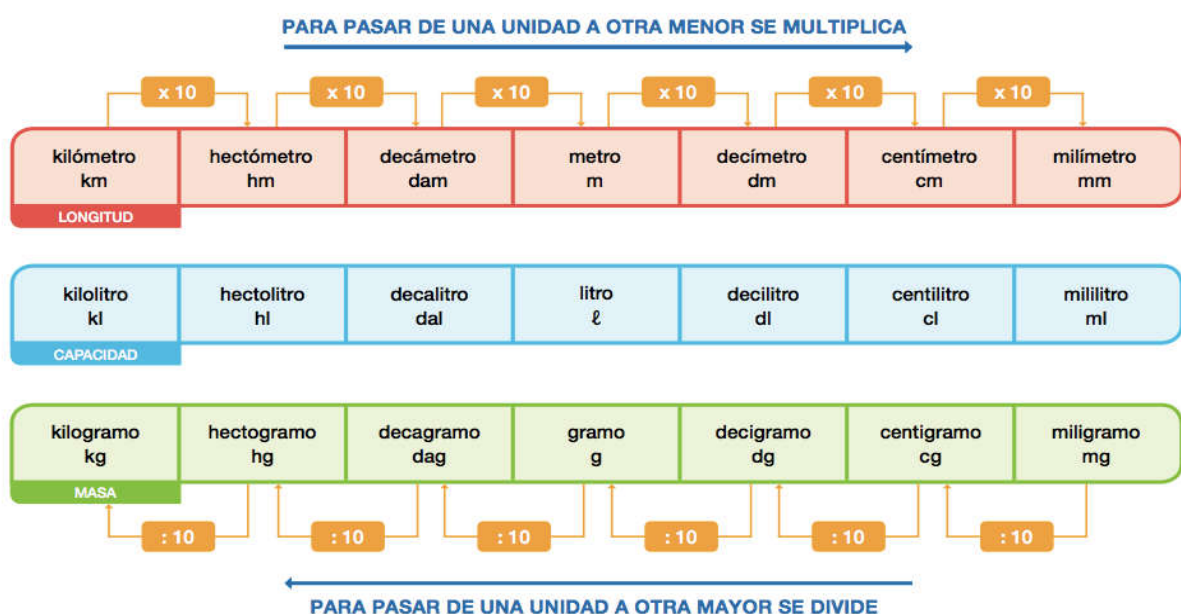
PARA PASAR DE UNA UNIDAD A OTRA MENOR SE MULTIPLICA

x 10 x 10 x 10 x 10 x 10 x 10

| kilómetro km | hectómetro hm | decámetro dam | metro m | decímetro dm | centímetro cm | milímetro mm |
|---|---|---|---|---|---|---|

LONGITUD

| kilolitro kl | hectolitro hl | decalitro dal | litro ℓ | decilitro dl | centilitro cl | mililitro ml |
|---|---|---|---|---|---|---|

CAPACIDAD

| kilogramo kg | hectogramo hg | decagramo dag | gramo g | decigramo dg | centigramo cg | miligramo mg |
|---|---|---|---|---|---|---|

MASA

: 10 : 10 : 10 : 10 : 10 : 10

PARA PASAR DE UNA UNIDAD A OTRA MAYOR SE DIVIDE